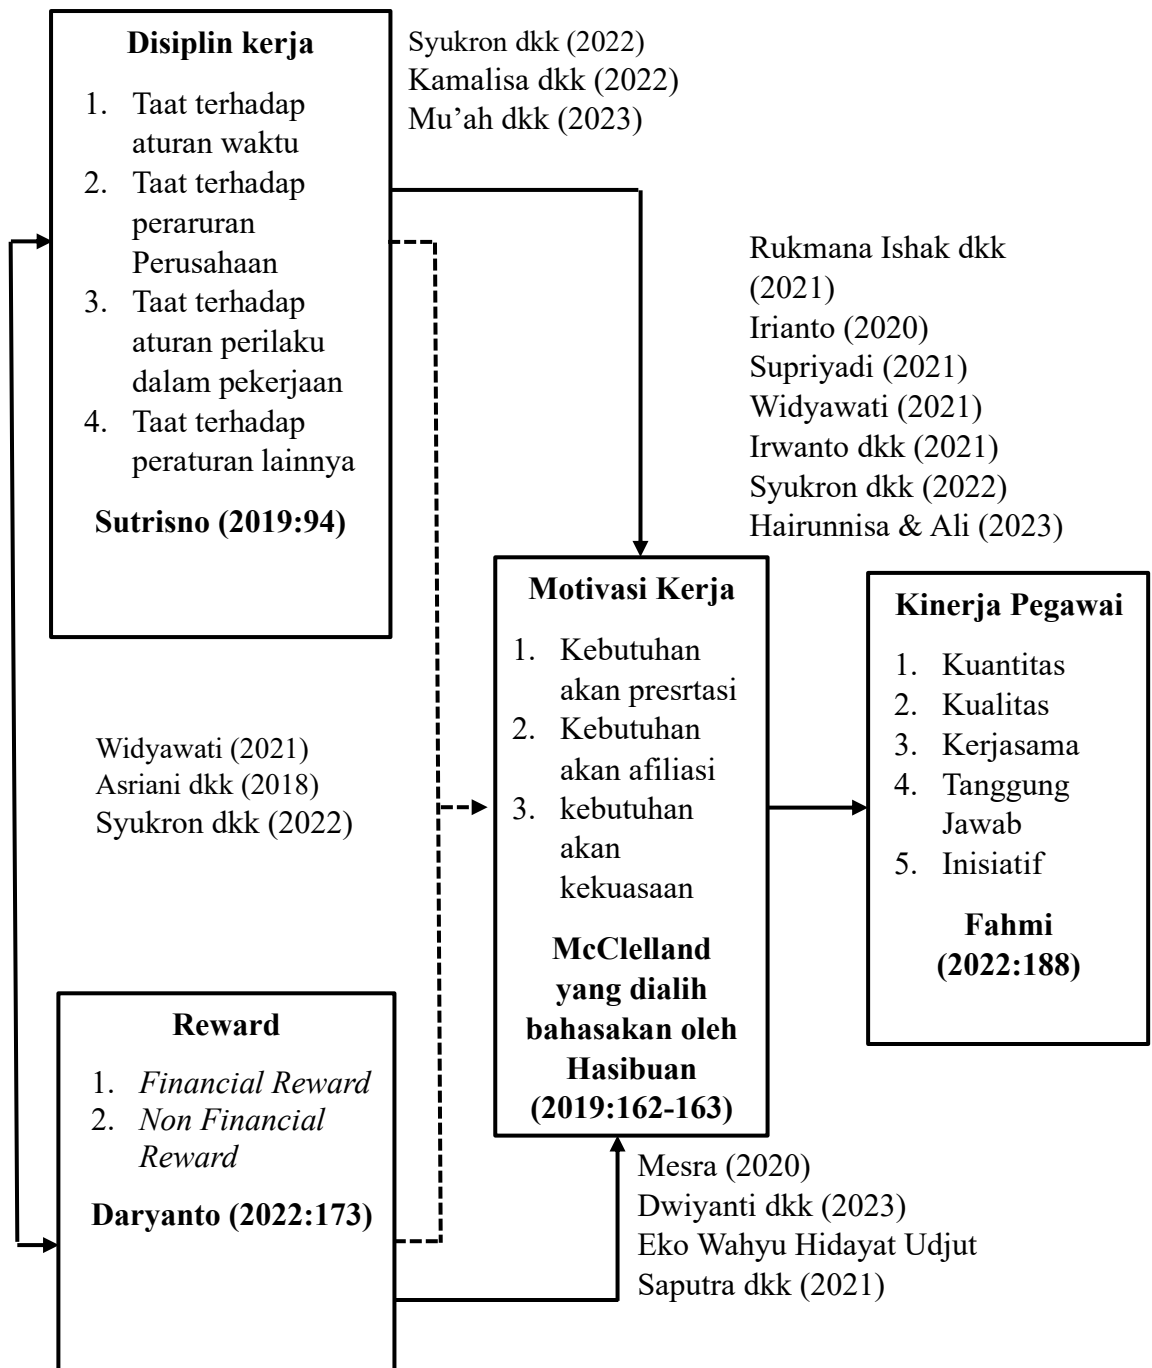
**Disiplin kerja**

1. Taat terhadap aturan waktu
2. Taat terhadap peraruran Perusahaan
3. Taat terhadap aturan perilaku dalam pekerjaan
4. Taat terhadap peraturan lainnya

**Sutrisno (2019:94)**

Syukron dkk (2022)
Kamalisa dkk (2022)
Mu'ah dkk (2023)

Rukmana Ishak dkk (2021)
Irianto (2020)
Supriyadi (2021)
Widyawati (2021)
Irwanto dkk (2021)
Syukron dkk (2022)
Hairunnisa & Ali (2023)

**Motivasi Kerja**

1. Kebutuhan akan presrtasi
2. Kebutuhan akan afiliasi
3. kebutuhan akan kekuasaan

**McClelland yang dialih bahasakan oleh Hasibuan (2019:162-163)**

**Kinerja Pegawai**

1. Kuantitas
2. Kualitas
3. Kerjasama
4. Tanggung Jawab
5. Inisiatif

**Fahmi (2022:188)**

Widyawati (2021)
Asriani dkk (2018)
Syukron dkk (2022)

**Reward**

1. *Financial Reward*
2. *Non Financial Reward*

**Daryanto (2022:173)**

Mesra (2020)
Dwiyanti dkk (2023)
Eko Wahyu Hidayat Udjut
Saputra dkk (2021)